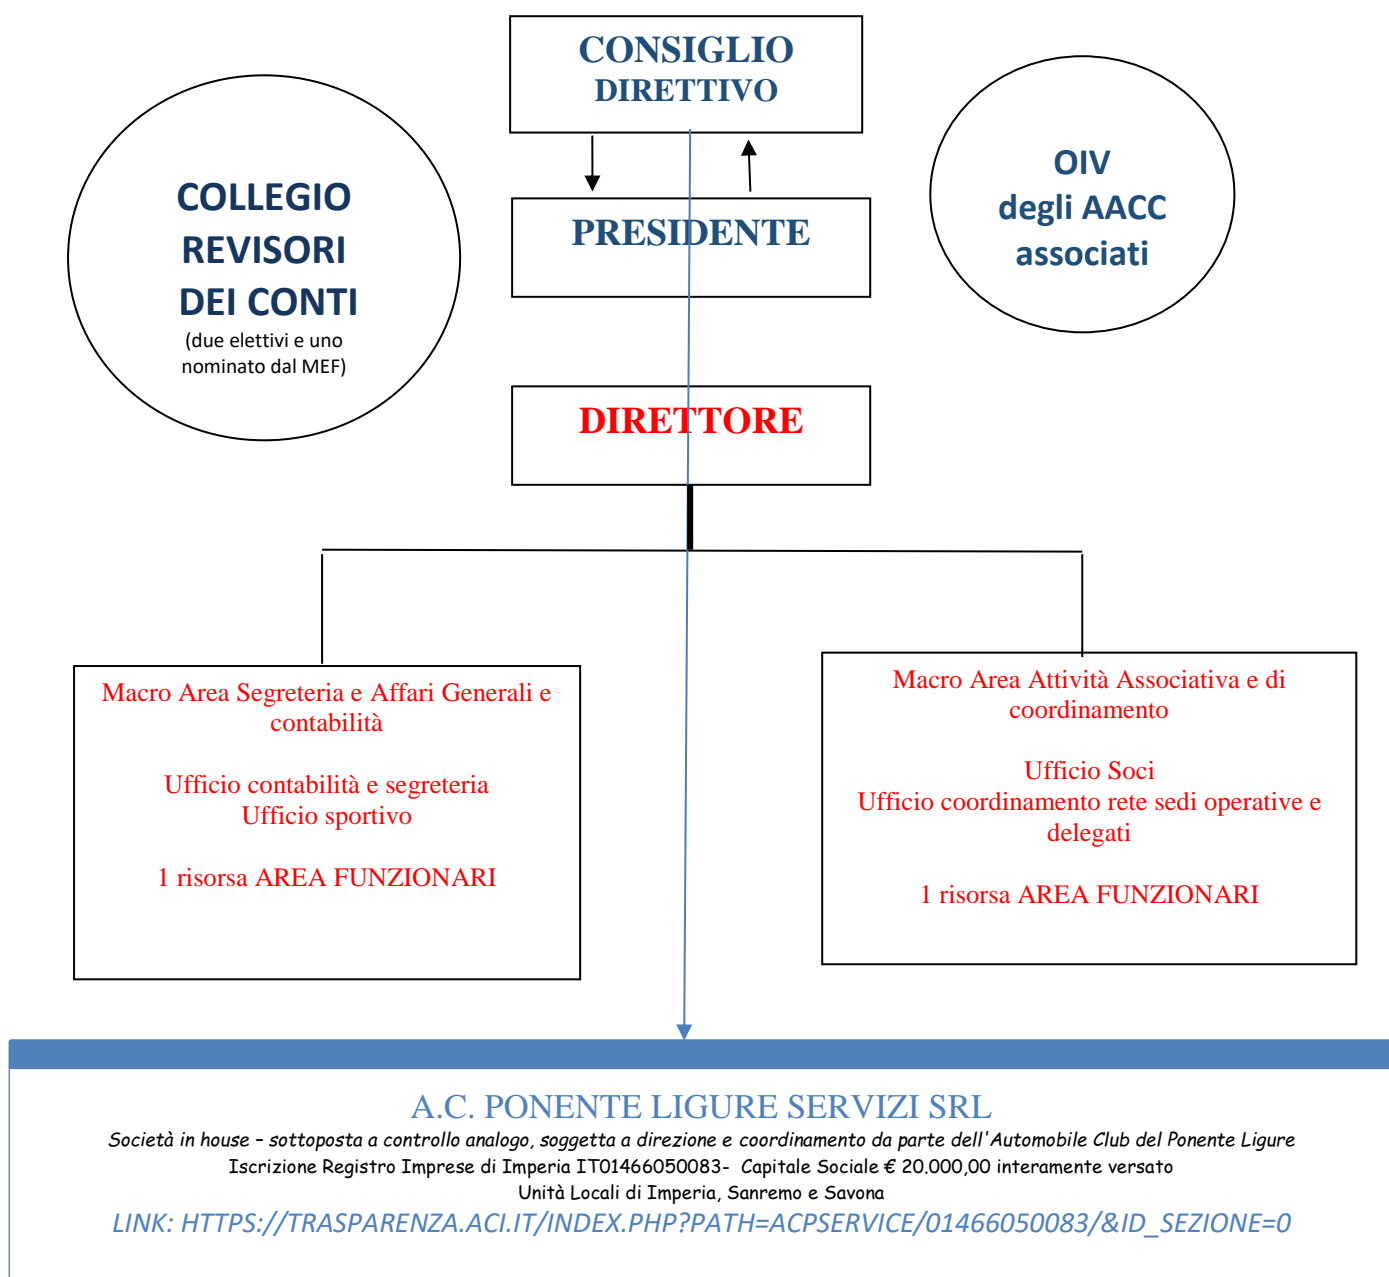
CONSIGLIO DIRETTIVO

COLLEGIO REVISORI DEI CONTI
(due elettivi e uno nominato dal MEF)

PRESIDENTE

OIV degli AACC associati

DIRETTORE

Macro Area Segreteria e Affari Generali e contabilità

Ufficio contabilità e segreteria
Ufficio sportivo

1 risorsa AREA FUNZIONARI

Macro Area Attività Associativa e di coordinamento

Ufficio Soci
Ufficio coordinamento rete sedi operative e delegati

1 risorsa AREA FUNZIONARI

A.C. PONENTE LIGURE SERVIZI SRL
Società in house – sottoposta a controllo analogo, soggetta a direzione e coordinamento da parte dell'Automobile Club del Ponente Ligure
Iscrizione Registro Imprese di Imperia IT01466050083- Capitale Sociale € 20.000,00 interamente versato
Unità Locali di Imperia, Sanremo e Savona
LINK: HTTPS://TRASPARENZA.ACI.IT/INDEX.PHP?PATH=ACPSERVICE/01466050083/&ID_SEZIONE=0